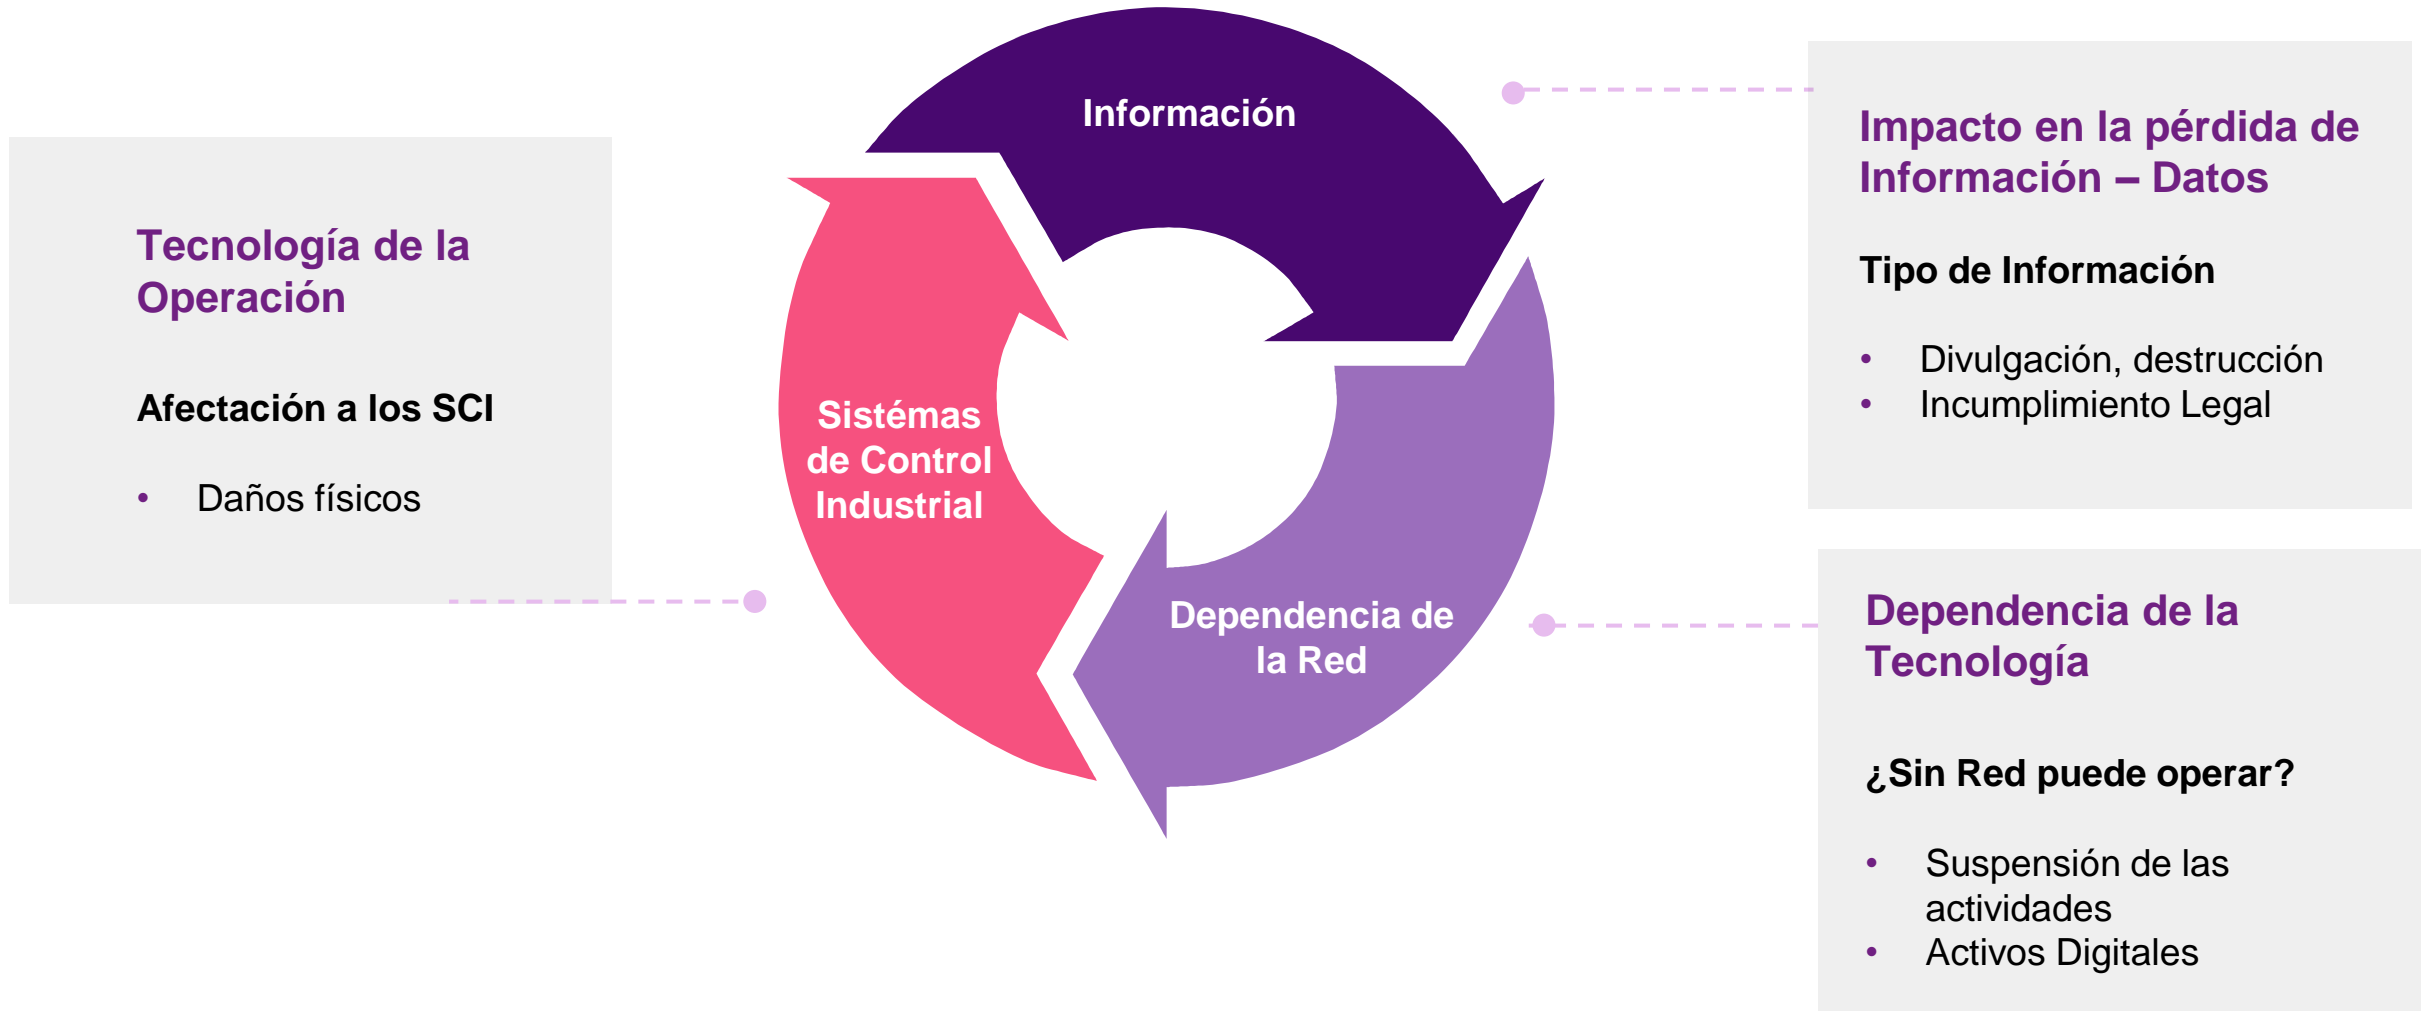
Tecnología de la Operación

Afectación a los SCI

• Daños físicos

Información

Sistémas de Control Industrial

Dependencia de la Red

Impacto en la pérdida de Información – Datos

Tipo de Información

• Divulgación, destrucción
• Incumplimiento Legal

Dependencia de la Tecnología

¿Sin Red puede operar?

• Suspensión de las actividades
• Activos Digitales